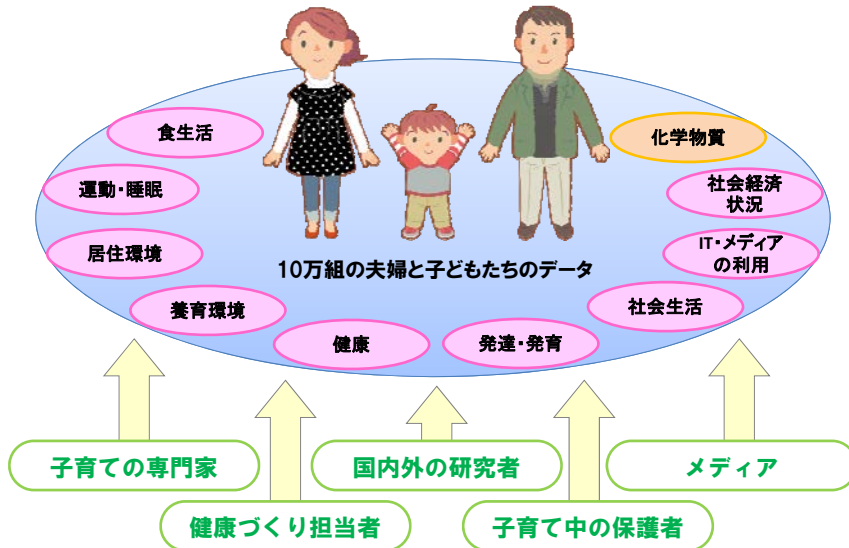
食生活

運動・睡眠

居住環境

養育環境

健康

発達・発育

社会生活

IT・メディアの利用

社会経済状況

化学物質

10万組の夫婦と子どもたちのデータ

子育ての専門家

国内外の研究者

メディア

健康づくり担当者

子育て中の保護者